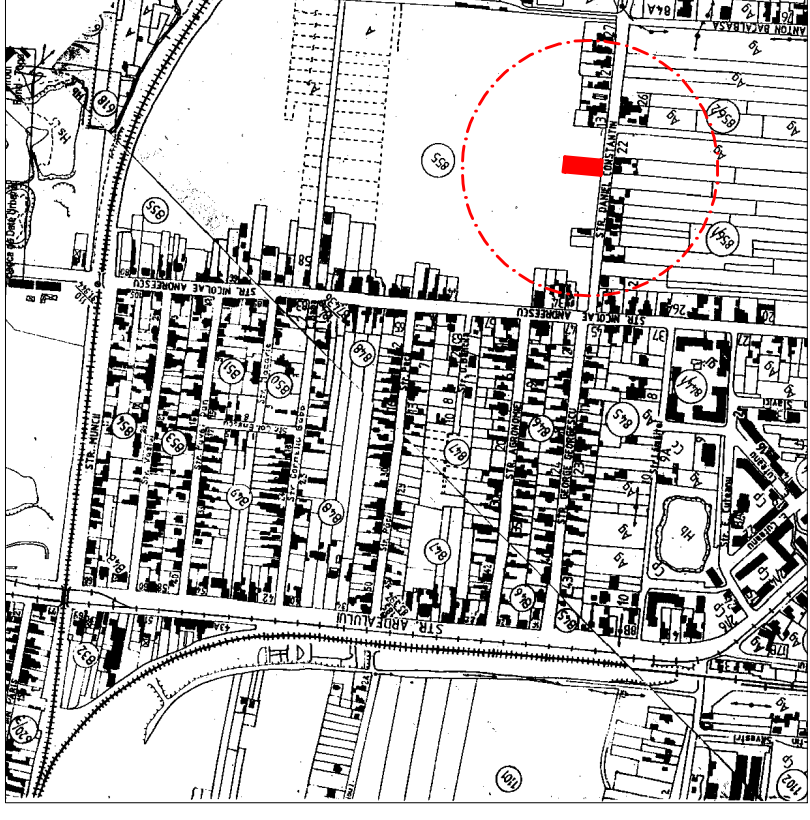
STR. ANTON PACALBASA
84A
618
Hs
855
855
STR. DANIEL CONSTANTIN
854/1
854/2
STR. NICOLAE ANDREESCU
STR. NICOLAE ANDREESCU
851
850
848
STR. MUNCII
854
853
847
849
847
846
845
844
843
STR. GEORGE GEORGESCU
STR. AGRONOMIEI
Hb
Ag
Cp
Cc
STR. ARDEALULUI
832
1101
1102
STR. ARDEALULUI